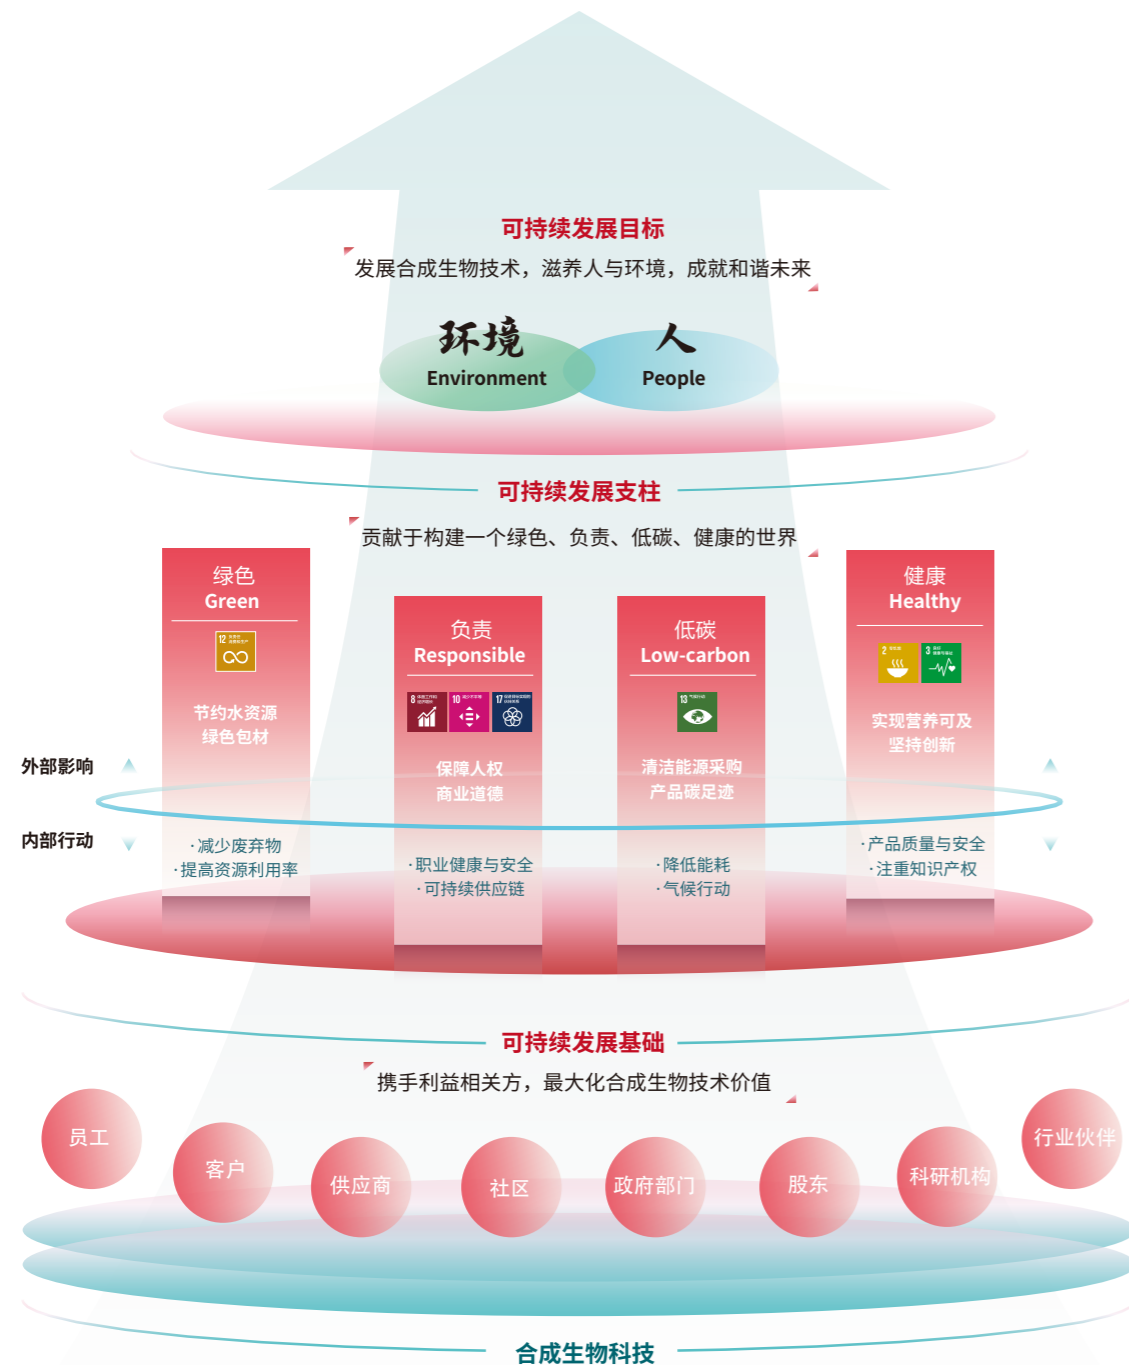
可持续发展目标

发展合成生物技术，滋养人与环境，成就和谐未来

环境
Environment

人
People

可持续发展支柱

贡献于构建一个绿色、负责、低碳、健康的世界

绿色
Green

节约水资源
绿色包材

·减少废弃物
·提高资源利用率

负责
Responsible

保障人权
商业道德

·职业健康与安全
·可持续供应链

低碳
Low-carbon

清洁能源采购
产品碳足迹

·降低能耗
·气候行动

健康
Healthy

实现营养可及
坚持创新

·产品质量与安全
·注重知识产权

外部影响

内部行动

可持续发展基础

携手利益相关方，最大化合成生物技术价值

员工

客户

供应商

社区

政府部门

股东

科研机构

行业伙伴

合成生物科技